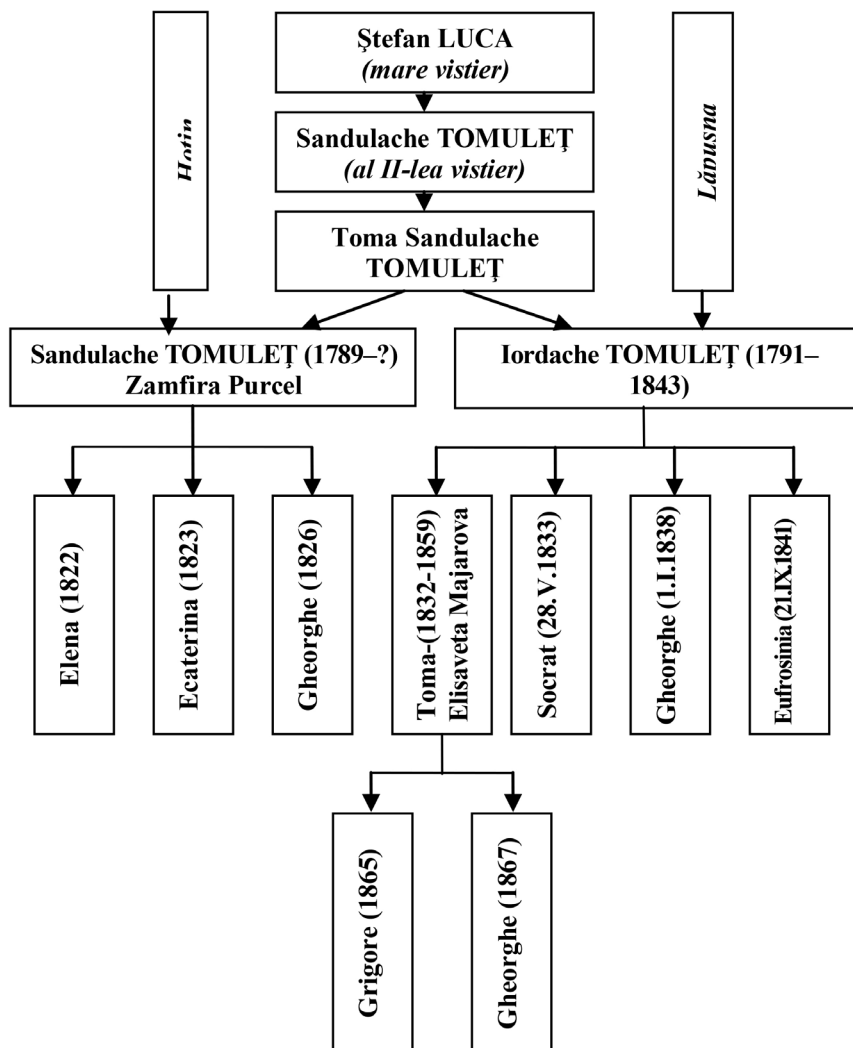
Hotin

Ștefan LUCA
(mare vistier)

Sandulache TOMULEȚ
(al II-lea vistier)

Toma Sandulache TOMULEȚ

Lăpusna

Sandulache TOMULEȚ (1789–?)
Zamfira Purcel

Iordache TOMULEȚ (1791–1843)

Elena (1822)

Ecaterina (1823)

Gheorghe (1826)

Toma-(1832-1859)
Elisaveta Majarova

Socrat (28.V.1833)

Gheorghe (1.I.1838)

Eufrosinia (21.IX.1841)

Grigore (1865)

Gheorghe (1867)